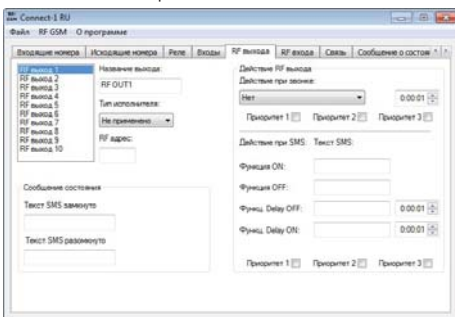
Connect-1 RU
Файл RF GSM О программе

Входящие номера | Исходящие номера | Реле | Входы | RF выхода | RF входа | Связь | Сообщение о состоя

RF выход 1
RF выход 2
RF выход 3
RF выход 4
RF выход 5
RF выход 6
RF выход 7
RF выход 8
RF выход 9
RF выход 10

Название выхода:
RF OUT1

Тип исполнителя:
Не применено

RF адрес:

Сообщение состояния
Текст SMS замкнуто
Текст SMS разомкнуто

Действие RF выхода
Действие при звонке:
Нет
0:00:01
Приоритет 1 Приоритет 2 Приоритет 3

Действие при SMS: Текст SMS:
Функция ON:
Функция OFF:
Функц. Delay OFF: 0:00:01
Функц. Delay ON: 0:00:01

Приоритет 1 Приоритет 2 Приоритет 3